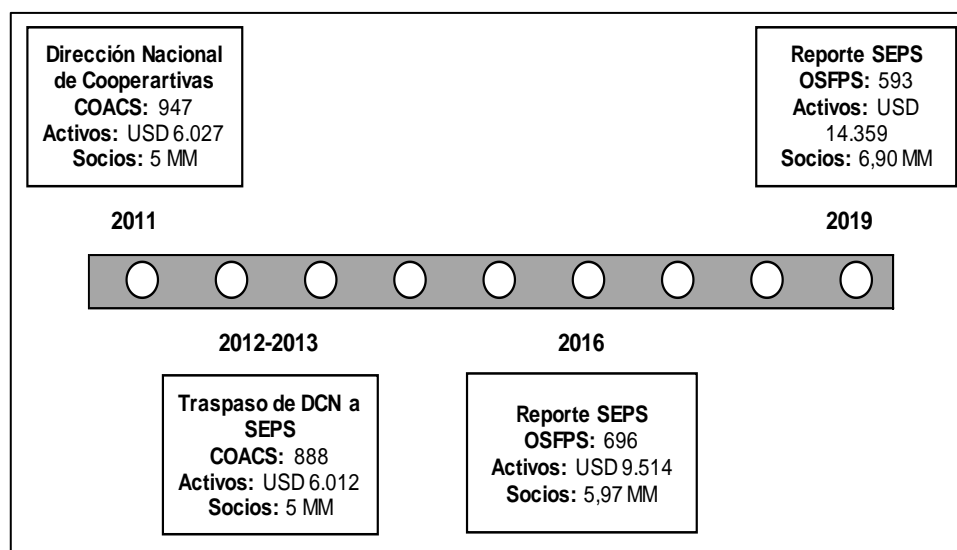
Dirección Nacional de Cooperartivas
COACS: 947
Activos: USD 6.027
Socios: 5 MM

Reporte SEPS
OSFPS: 593
Activos: USD 14.359
Socios: 6,90 MM

2011

2019

2012-2013

2016

Traspaso de DCN a SEPS
COACS: 888
Activos: USD 6.012
Socios: 5 MM

Reporte SEPS
OSFPS: 696
Activos: USD 9.514
Socios: 5,97 MM